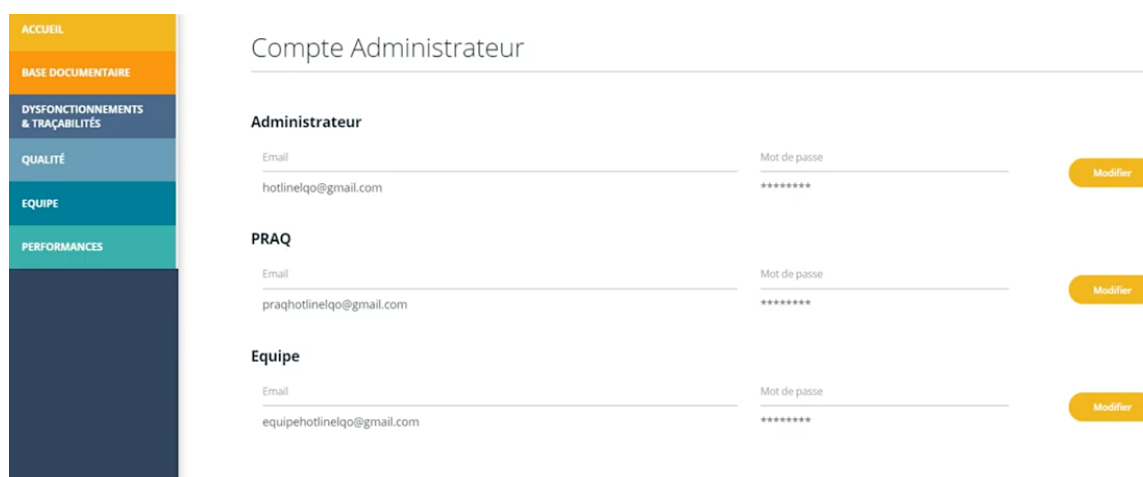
ACCUEIL
BASE DOCUMENTAIRE
DYSFONCTIONNEMENTS & TRAÇABILITÉS
QUALITÉ
EQUIPE
PERFORMANCES

Compte Administrateur

Administrateur

Email
hotlinelqo@gmail.com

Mot de passe
********

Modifier

PRAQ

Email
praqhotlinelqo@gmail.com

Mot de passe
********

Modifier

Equipe

Email
equipehotlinelqo@gmail.com

Mot de passe
********

Modifier